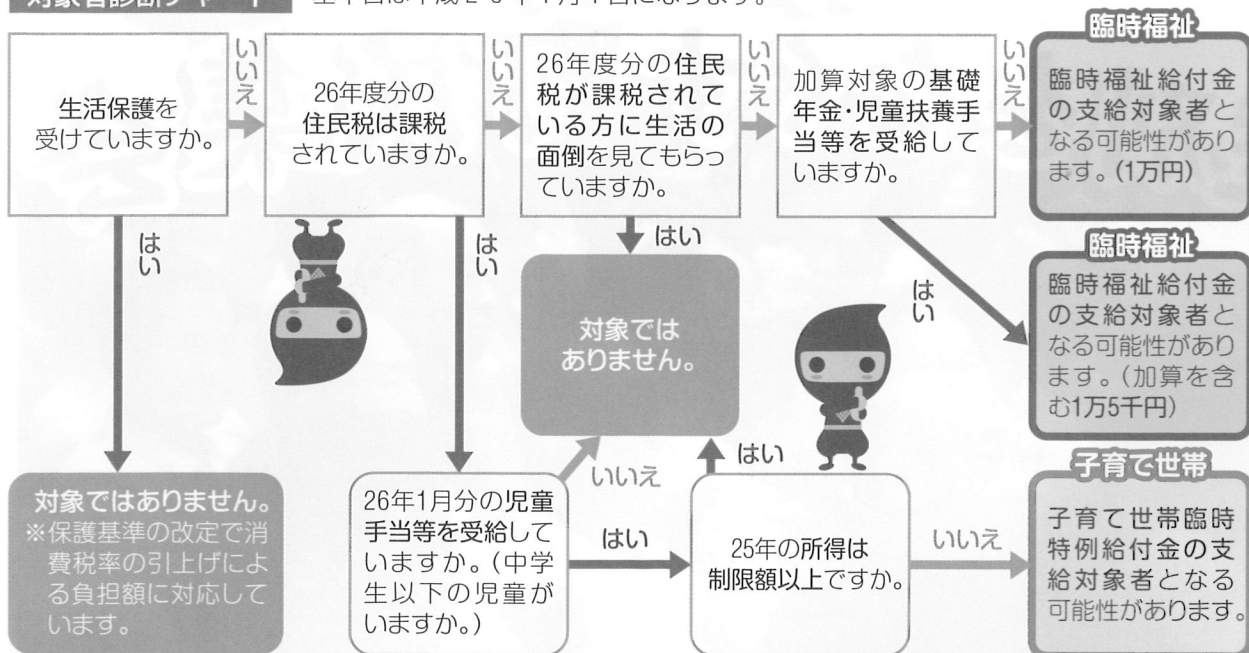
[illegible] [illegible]は平成26年1月1日になります。

生活保護を受けていますか。

いいえ

26年度分の住民税は課税されていますか。

いいえ

26年度分の住民税が課税されている方に生活の面倒を見てもらっていますか。

いいえ

加算対象の基礎年金・児童扶養手当等を受給していますか。

いいえ

臨時福祉

臨時福祉給付金の支給対象者となる可能性があります。(1万円)

はい

はい

はい

はい

臨時福祉

臨時福祉給付金の支給対象者となる可能性があります。(加算を含む1万5千円)

対象ではありません。

対象ではありません。
※保護基準の改定で消費税率の引上げによる負担額に対応しています。

いいえ

はい

26年1月分の児童手当等を受給していますか。(中学生以下の児童がいますか。)

はい

25年の所得は制限額以上ですか。

いいえ

子育て世帯

子育て世帯臨時特例給付金の支給対象者となる可能性があります。